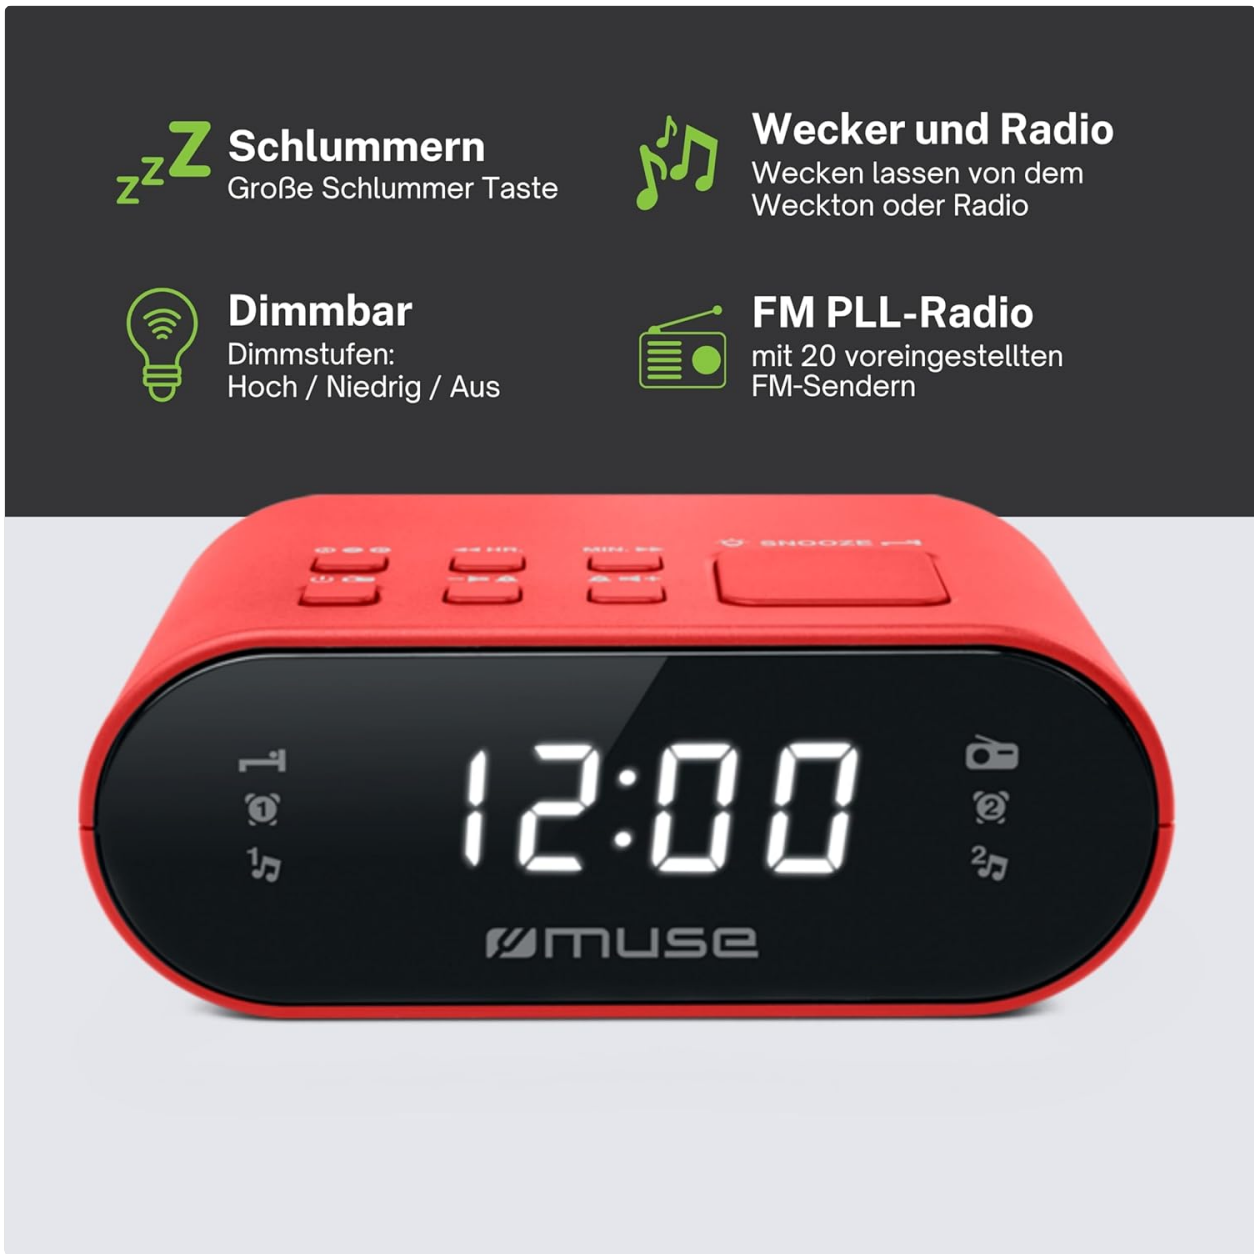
zzZ Schlummern
Große Schlummer Taste

Wecker und Radio
Wecken lassen von dem Weckton oder Radio

Dimmbar
Dimmstufen:
Hoch / Niedrig / Aus

FM PLL-Radio
mit 20 voreingestellten FM-Sendern

HR.
MIN.
SNOOZE

12:00

muse